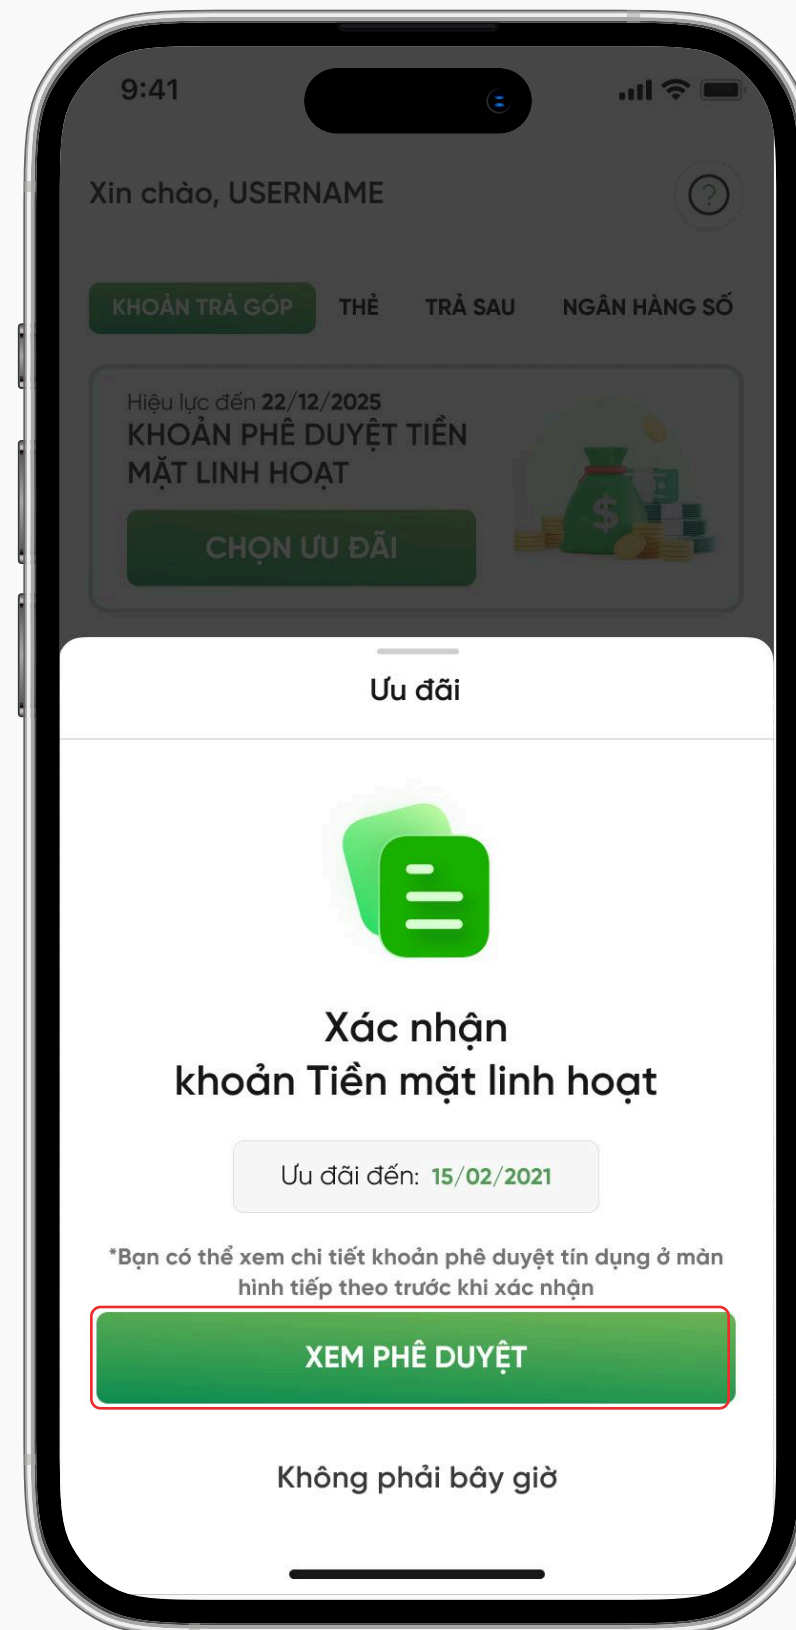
9:41

Xin chào, USERNAME

?

KHOẢN TRẢ GÓP THẺ TRẢ SAU NGÂN HÀNG SỐ

Hiệu lực đến 22/12/2025
KHOẢN PHÊ DUYỆT TIỀN MẶT LINH HOẠT

CHỌN ƯU ĐÃI

Ưu đãi

Xác nhận
khoản Tiền mặt linh hoạt

Ưu đãi đến: 15/02/2021

*Bạn có thể xem chi tiết khoản phê duyệt tín dụng ở màn hình tiếp theo trước khi xác nhận

XEM PHÊ DUYỆT

Không phải bây giờ